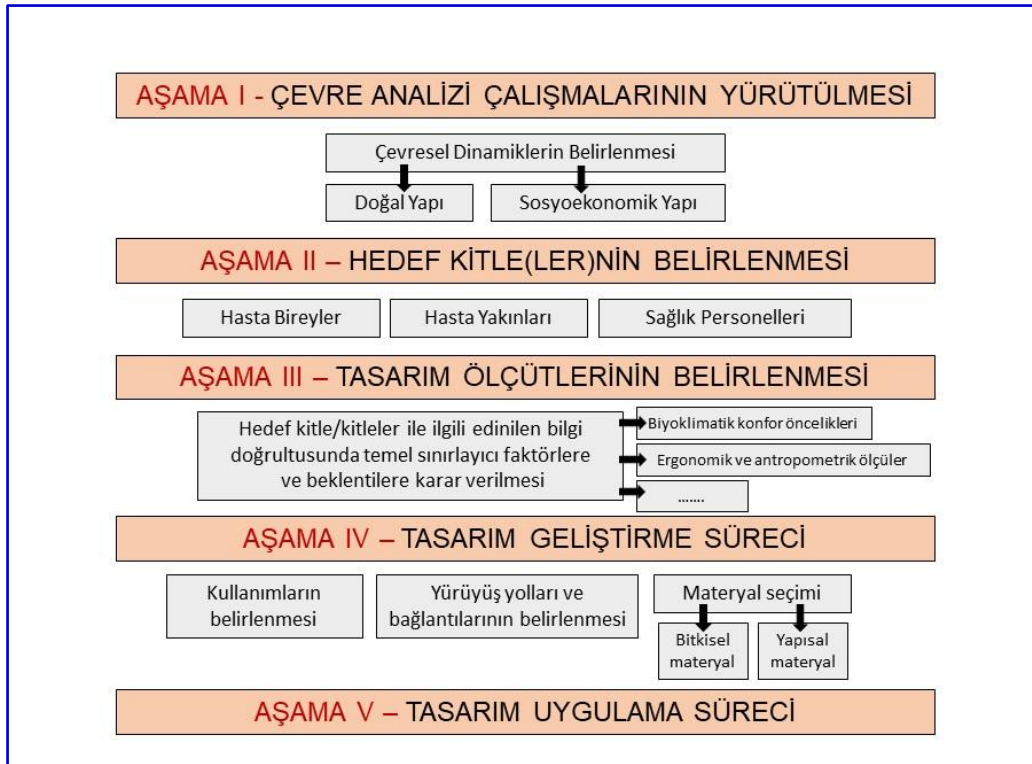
AŞAMA I - ÇEVRE ANALİZİ ÇALIŞMALARININ YÜRÜTÜLMESİ

Çevresel Dinamiklerin Belirlenmesi

Doğal Yapı

Sosyoekonomik Yapı

AŞAMA II – HEDEF KİTLE(LER)NİN BELİRLENMESİ

Hasta Bireyler

Hasta Yakınları

Sağlık Personelleri

AŞAMA III – TASARIM ÖLÇÜTLERİNİN BELİRLENMESİ

Hedef kitle/kitleler ile ilgili edinilen bilgi doğrultusunda temel sınırlayıcı faktörlere ve beklentilere karar verilmesi

Biyoklimatik konfor öncelikleri

Ergonomik ve antropometrik ölçüler

.......

AŞAMA IV – TASARIM GELİŞTİRME SÜRECİ

Kullanımların belirlenmesi

Yürüyüş yolları ve bağlantılarının belirlenmesi

Materyal seçimi

Bitkisel materyal

Yapısal materyal

AŞAMA V – TASARIM UYGULAMA SÜRECİ